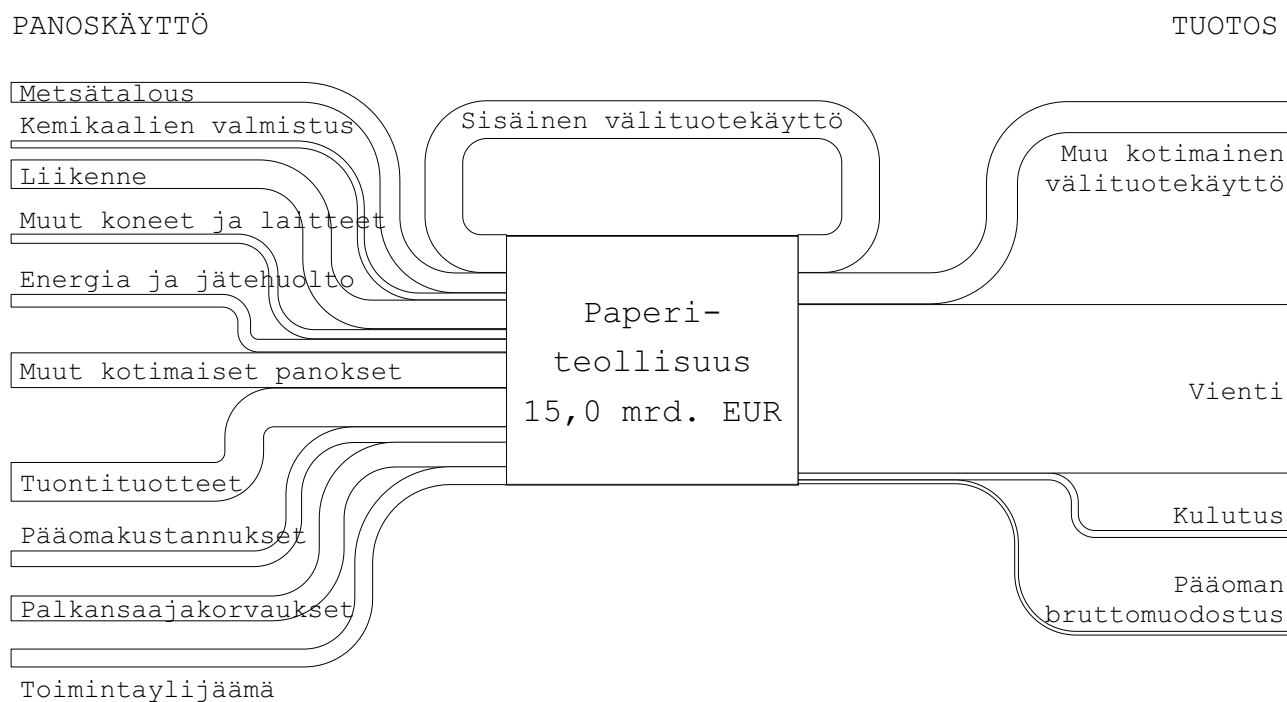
PANOSKÄYTTÖ

TUOTOS

Metsätalous

Kemikaalien valmistus

Liikenne

Muut koneet ja laitteet

Energia ja jätehuolto

Muut kotimaiset panokset

Tuontituotteet

Pääomakustannukset

Palkansaajakorvaukset

Toimintaylijäämä

Sisäinen välituotekäyttö

Paperiteollisuus
15,0 mrd. EUR

Muu kotimainen välituotekäyttö

Vienti

Kulutus

Pääoman bruttomuodostus